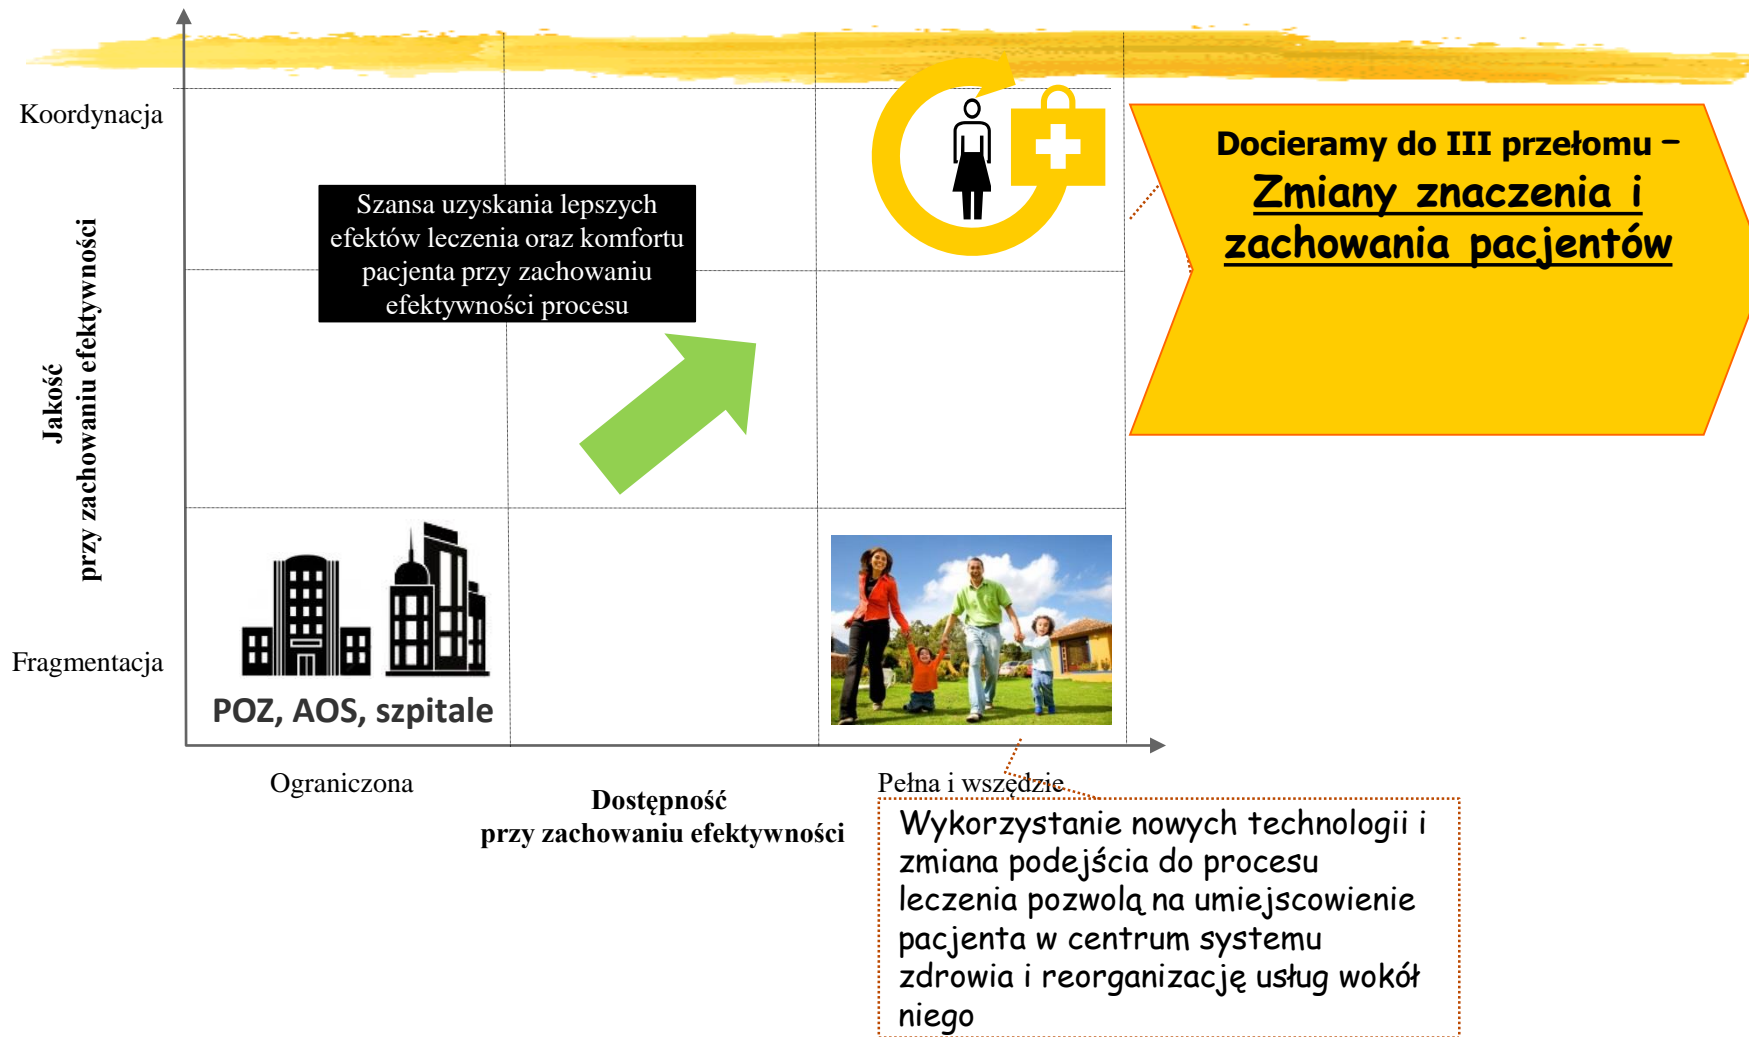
Koordynacja

Jakość
przy zachowaniu efektywności

Fragmentacja

Szansa uzyskania lepszych efektów leczenia oraz komfortu pacjenta przy zachowaniu efektywności procesu

Docieramy do III przełomu –
Zmiany znaczenia i zachowania pacjentów

POZ, AOS, szpitale

Ograniczona

Dostępność
przy zachowaniu efektywności

Pełna i wszędzie

Wykorzystanie nowych technologii i zmiana podejścia do procesu leczenia pozwolą na umiejscowienie pacjenta w centrum systemu zdrowia i reorganizację usług wokół niego